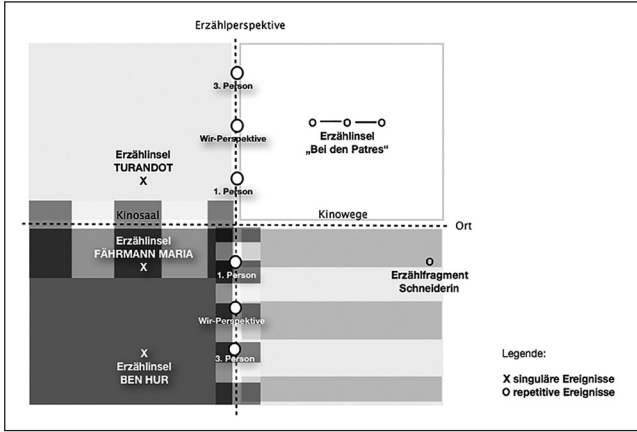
Erzählperspektive

3. Person

Wir-Perspektive

1. Person

Erzählinsel
TURANDOT
X

o —— o —— o
Erzählinsel
„Bei den Patres"

Kinosaal

Kinowege

Ort

Erzählinsel
FÄHRMANN MARIA
X

1. Person

O
Erzählfragment
Schneiderin

Wir-Perspektive

3. Person

X
Erzählinsel
BEN HUR

Legende:

X singuläre Ereignisse
O repetitive Ereignisse